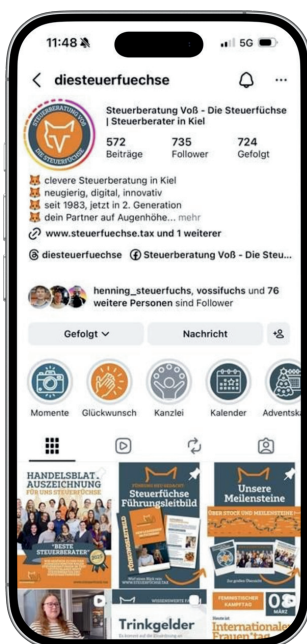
11:48
5G

diesteuerfuechse

STEUERBERATUNG VOSS DIE STEUERFÜCHSE

Steuerberatung Voß - Die Steuerfüchse | Steuerberater in Kiel

572 Beiträge
735 Follower
724 Gefolgt

clevere Steuerberatung in Kiel
neugierig, digital, innovativ
seit 1983, jetzt in 2. Generation
dein Partner auf Augenhöhe... mehr

www.steuerfuchse.tax und 1 weiterer

diesteuerfuechse
Steuerberatung Voß - Die Steu...

henning_steuerfuchs, vossifuchs und 76 weitere Personen sind Follower

Gefolgt
Nachricht

Momente
Glückwunsch
Kanzlei
Kalender
Adventska

HANDELSBLATT AUSZEICHNUNG FÜR UNS STEUERFÜCHSE
"BESTE STEUERBERATER"

Steuerfüchse Führungsleitbild

Unsere Meilensteine
ÜBER STOCK UND MEILENSTEINE

Trinkgelder

Internationaler Frauentag